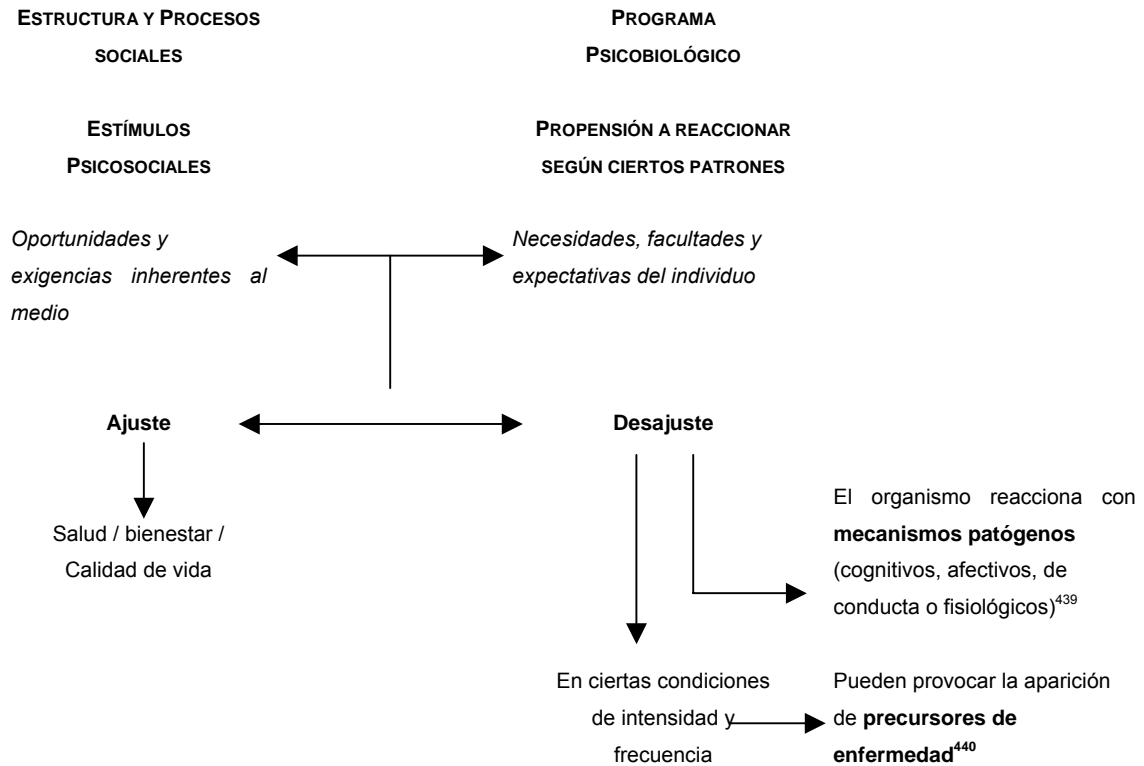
ESTRUCTURA Y PROCESOS SOCIALES

PROGRAMA PSICOBIOLÓGICO

ESTÍMULOS PSICOSOCIALES

PROPENSIÓN A REACCIONAR SEGÚN CIERTOS PATRONES

*Oportunidades y exigencias inherentes al medio*

*Necesidades, facultades y expectativas del individuo*

**Ajuste**

**Desajuste**

Salud / bienestar / Calidad de vida

El organismo reacciona con **mecanismos patógenos** (cognitivos, afectivos, de conducta o fisiológicos)$^{439}$

En ciertas condiciones de intensidad y frecuencia

Pueden provocar la aparición de **precursores de enfermedad**$^{440}$